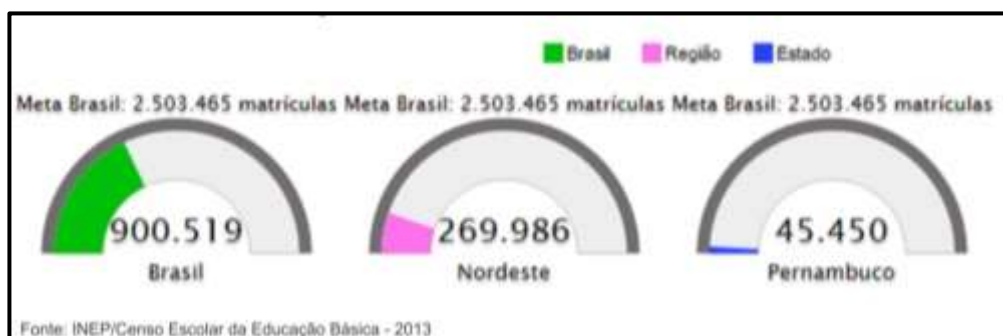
Brasil Região Estado

Meta Brasil: 2.503.465 matrículas Meta Brasil: 2.503.465 matrículas Meta Brasil: 2.503.465 matrículas

900.519
Brasil

269.986
Nordeste

45.450
Pernambuco

Fonte: INEP/Censo Escolar da Educação Básica - 2013